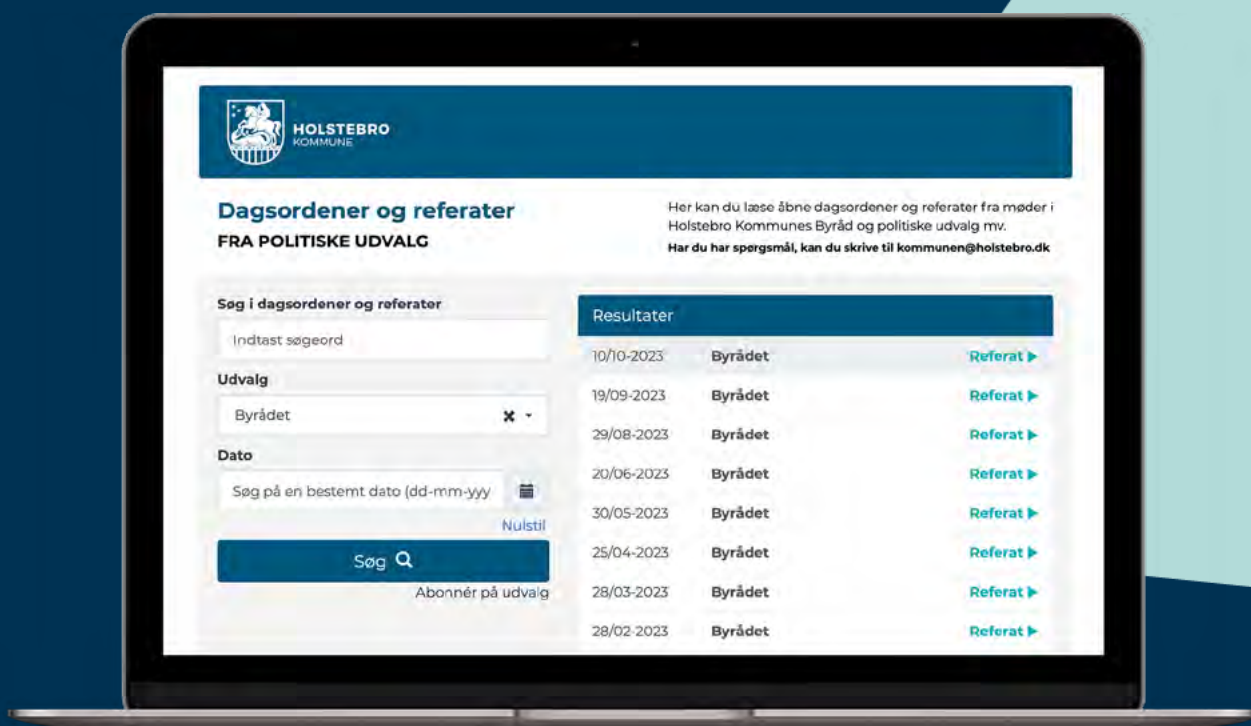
HOLSTEBRO
KOMMUNE

Dagsordener og referater
FRA POLITISKE UDVALG

Her kan du læse åbne dagsordener og referater fra møder i Holstebro Kommunes Byråd og politiske udvalg mv.
Har du har spørgsmål, kan du skrive til kommunen@holstebro.dk

Søg i dagsordener og referater
Indtast søgeord
Udvalg
Byrådet
Dato
Søg på en bestemt dato (dd-mm-yyy
Nulstil
Søg
Abonnér på udvalg

Resultater

| | | |
|---|---|---|
| 10/10-2023 | Byrådet | Referat ▶ |
| 19/09-2023 | Byrådet | Referat ▶ |
| 29/08-2023 | Byrådet | Referat ▶ |
| 20/06-2023 | Byrådet | Referat ▶ |
| 30/05-2023 | Byrådet | Referat ▶ |
| 25/04-2023 | Byrådet | Referat ▶ |
| 28/03-2023 | Byrådet | Referat ▶ |
| 28/02-2023 | Byrådet | Referat ▶ |